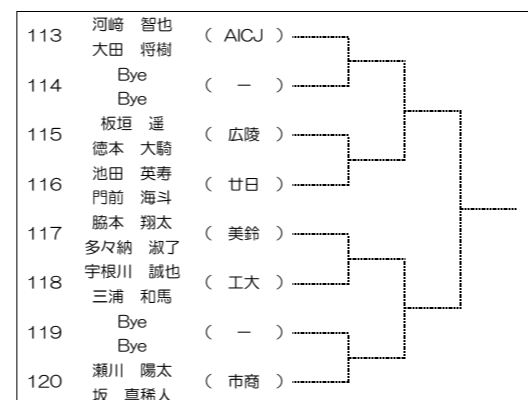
| | | |
|---|---|---|
| 113 | 河﨑　智也<br>大田　将樹 | （ AICJ ） |
| 114 | Bye<br>Bye | （ － ） |
| 115 | 板垣　遥<br>徳本　大騎 | （ 広陵 ） |
| 116 | 池田　英寿<br>門前　海斗 | （ 廿日 ） |
| 117 | 脇本　翔太<br>多々納　淑了 | （ 美鈴 ） |
| 118 | 宇根川　誠也<br>三浦　和馬 | （ 工大 ） |
| 119 | Bye<br>Bye | （ － ） |
| 120 | 瀬川　陽太<br>坂　直稀人 | （ 市商 ） |